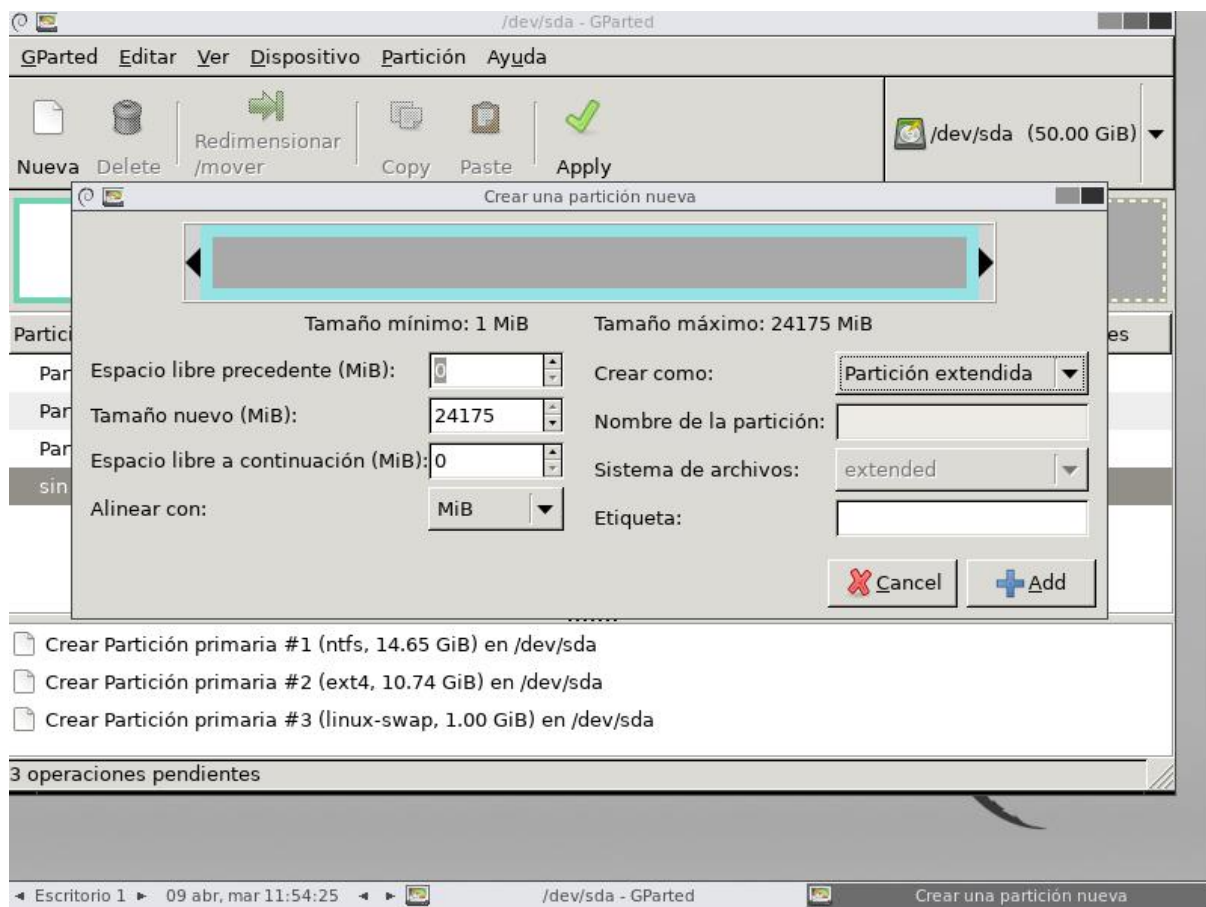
/dev/sda - GParted

GParted Editar Ver Dispositivo Partición Ayuda

Nueva Delete Redimensionar /mover Copy Paste Apply

/dev/sda (50.00 GiB)

Crear una partición nueva

Tamaño mínimo: 1 MiB

Tamaño máximo: 24175 MiB

Espacio libre precedente (MiB): 0

Tamaño nuevo (MiB): 24175

Espacio libre a continuación (MiB): 0

Alinear con: MiB

Crear como: Partición extendida

Nombre de la partición:

Sistema de archivos: extended

Etiqueta:

Cancel

Add

Partici

Par

Par

Par

sin

es

Crear Partición primaria #1 (ntfs, 14.65 GiB) en /dev/sda

Crear Partición primaria #2 (ext4, 10.74 GiB) en /dev/sda

Crear Partición primaria #3 (linux-swap, 1.00 GiB) en /dev/sda

3 operaciones pendientes

Escritorio 1 09 abr, mar 11:54:25 /dev/sda - GParted Crear una partición nueva